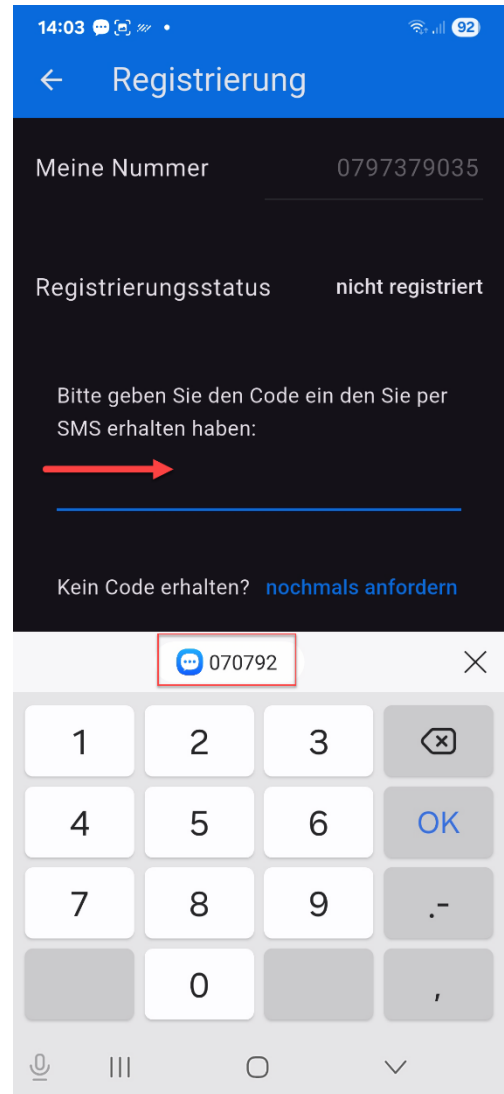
14:03 92

Registrierung

Meine Nummer 0797379035

Registrierungsstatus nicht registriert

Bitte geben Sie den Code ein den Sie per SMS erhalten haben:

Kein Code erhalten? nochmals anfordern

070792

| 1 | 2 | 3 | |
|---|---|---|---|
| 4 | 5 | 6 | OK |
| 7 | 8 | 9 | .- |
| | 0 | | , |